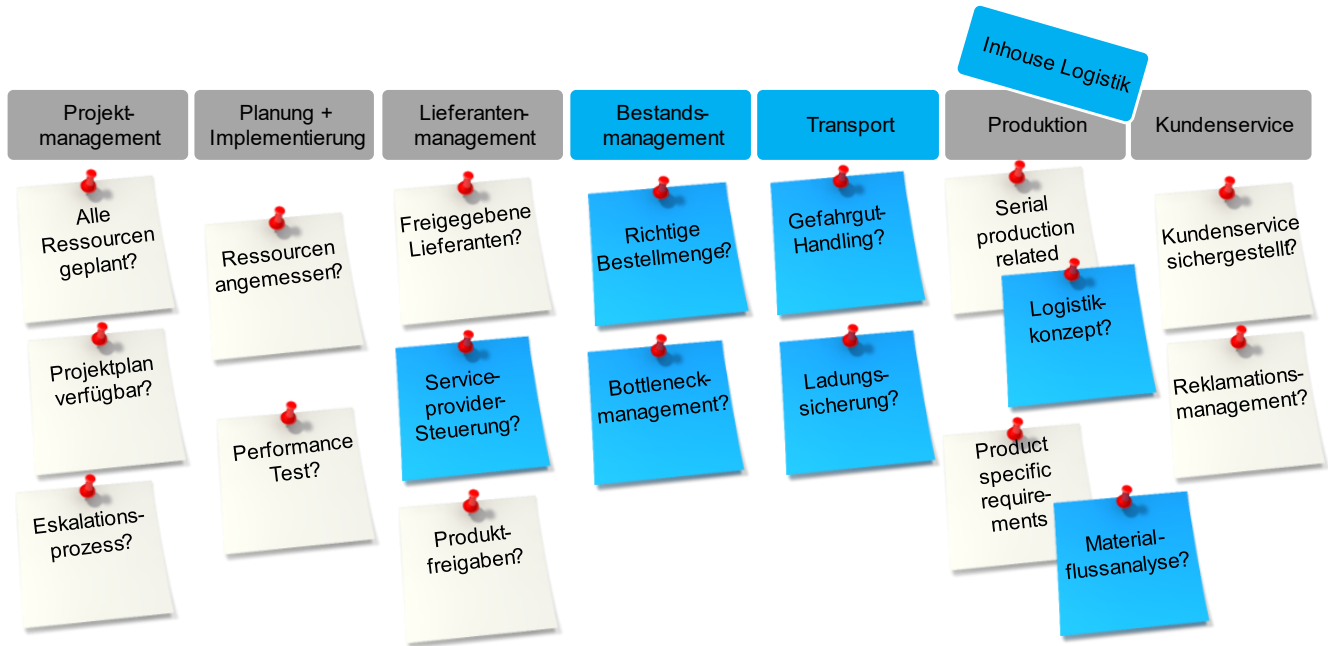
Inhouse Logistik

Projektmanagement

Alle Ressourcen geplant?

Projektplan verfügbar?

Eskalationsprozess?

Planung + Implementierung

Ressourcen angemessen?

Performance Test?

Lieferantenmanagement

Freigegebene Lieferanten?

Serviceprovider-Steuerung?

Produktfreigaben?

Bestandsmanagement

Richtige Bestellmenge?

Bottleneckmanagement?

Transport

Gefahrgut-Handling?

Ladungssicherung?

Produktion

Serial production related

Logistikkonzept?

Product specific requirements

Materialflussanalyse?

Kundenservice

Kundenservice sichergestellt?

Reklamationsmanagement?